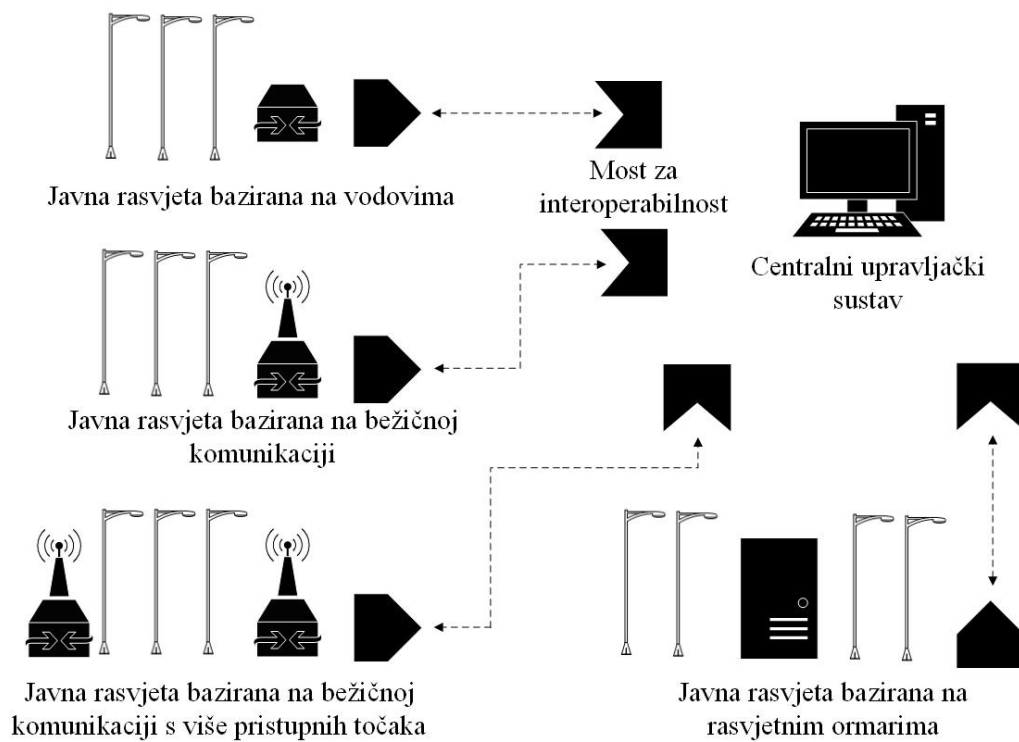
Javna rasvjeta bazirana na vodovima

Most za interoperabilnost

Centralni upravljački sustav

Javna rasvjeta bazirana na bežičnoj komunikaciji

Javna rasvjeta bazirana na bežičnoj komunikaciji s više pristupnih točaka

Javna rasvjeta bazirana na rasvjetnim ormarima